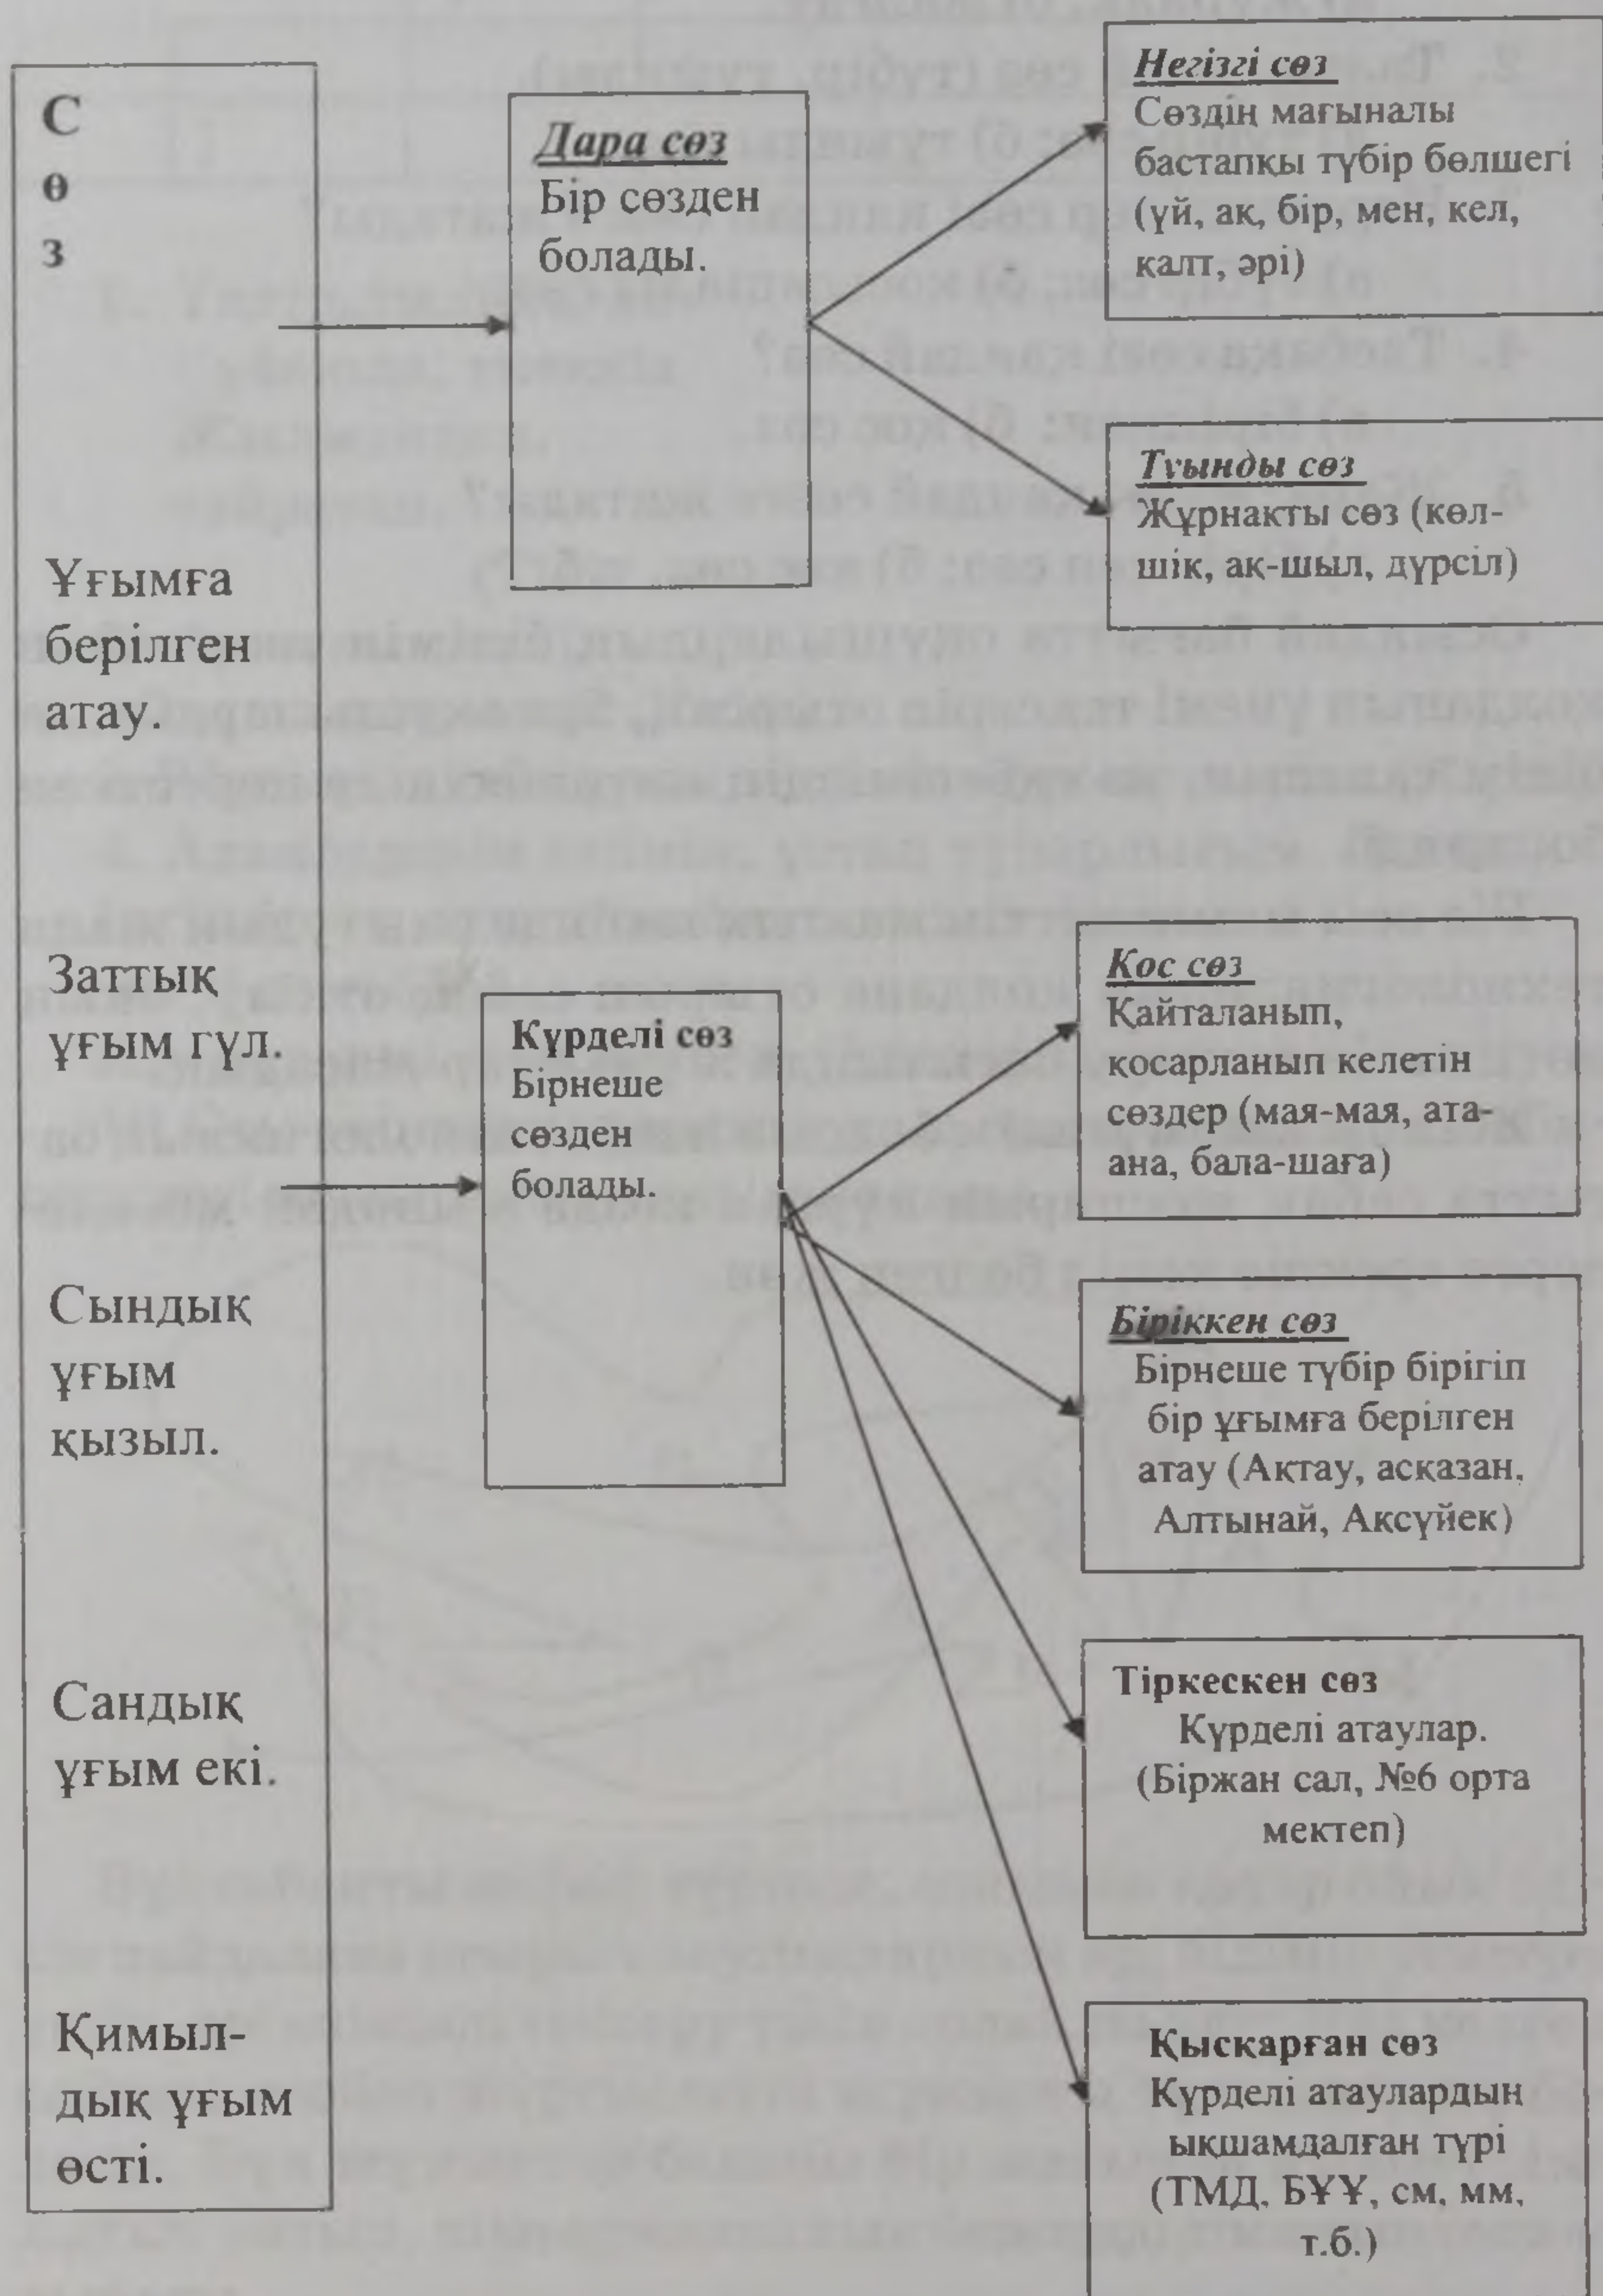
С
ө
з

Ұғымға берілген атау.

Заттық ұғым гүл.

Сындық ұғым қызыл.

Сандық ұғым екі.

Қимылдық ұғым өсті.

Дара сөз
Бір сөзден болады.

Негізгі сөз
Сөздің мағыналы бастапкы түбір бөлшегі (үй, ак, бір, мен, кел, калт, әрі)

Туынды сөз
Жұрнакты сөз (көлшік, ақ-шыл, дүрсіл)

Күрделі сөз
Бірнеше сөзден болады.

Кос сөз
Қайталанып, косарланып келетін сөздер (мая-мая, ата-ана, бала-шаға)

Біріккен сөз
Бірнеше түбір бірігіп бір ұғымға берілген атау (Ақтау, асқазан, Алтынай, Аксүйек)

Тіркескен сөз
Күрделі атаулар. (Біржан сал, №6 орта мектеп)

Қыскарған сөз
Күрделі атаулардың ықшамдалған түрі (ТМД, БҰҰ, см, мм, т.б.)